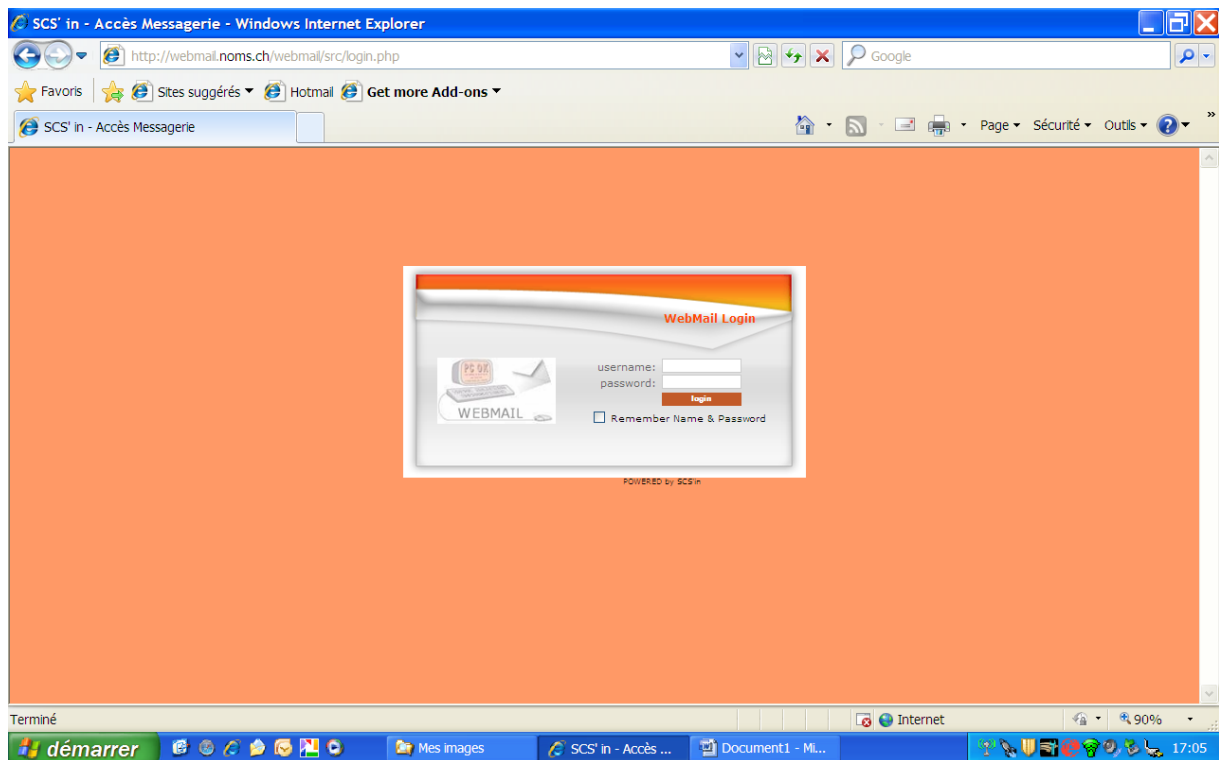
SCS' in - Accès Messagerie - Windows Internet Explorer

http://webmail.noms.ch/webmail/src/login.php

Google

Favoris

Sites suggérés

Hotmail

Get more Add-ons

SCS' in - Accès Messagerie

Page

Sécurité

Outils

WebMail Login

PC OK

WEBMAIL

username:

password:

login

Remember Name & Password

POWERED by SCS'in

Terminé

Internet

90%

démarrer

Mes images

SCS' in - Accès ...

Document1 - Mi...

17:05